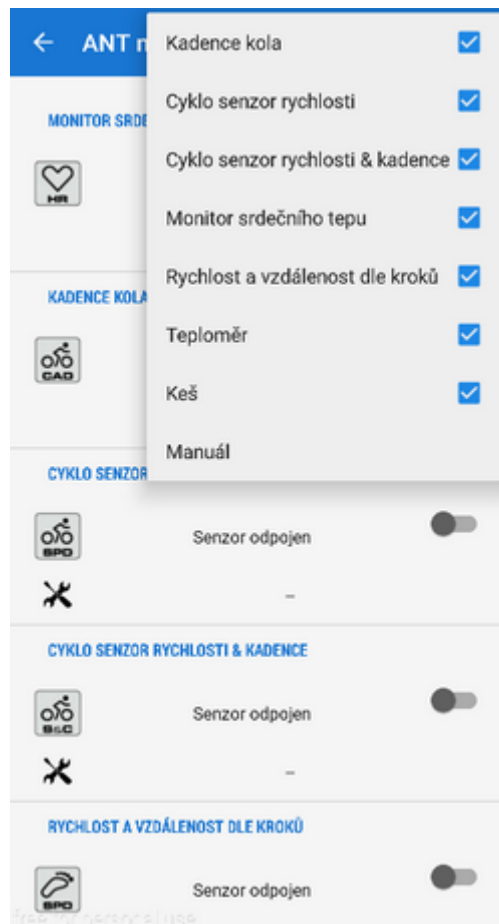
ANT n

MONITOR SRDE

HR

KADENCE KOLA

CAD

CYKLO SENZOR

SPD

Senzor odpojen

–

CYKLO SENZOR RYCHLOSTI & KADENCE

S&C

Senzor odpojen

–

RYCHLOST A VZDÁLENOST DLE KROKŮ

SPD

Senzor odpojen

Kadence kola

Cyklo senzor rychlosti

Cyklo senzor rychlosti & kadence

Monitor srdečního tepu

Rychlost a vzdálenost dle kroků

Teploměr

Keš

Manuál

free for personal use